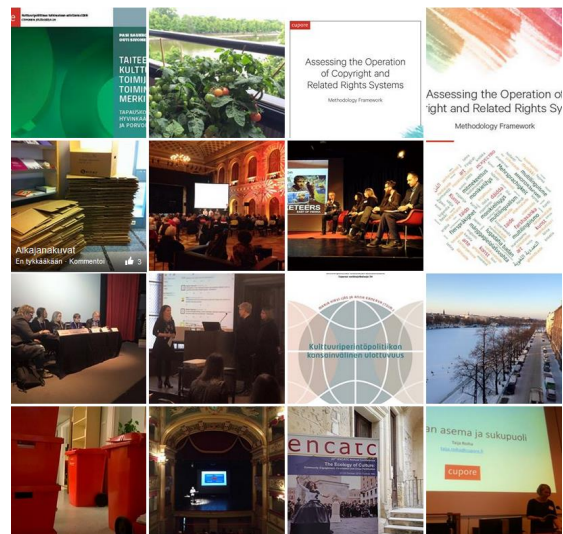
TAITEE
KULTT
TOIMIJ
TOIMIN
MERKI

cupore

Assessing the Operation of Copyright and Related Rights Systems

Methodology Framework

Assessing the Operation of
right and Related Rights Sys

Methodology Framework

Aikajanakuvat
En tykkääkään · Kommentoi 3

ETEERS

Kulttuuriperintöpolitiikan kansainvälinen ulottuvuus

encatc
The Ecology of Culture

an asema ja sukupuoli

cupore